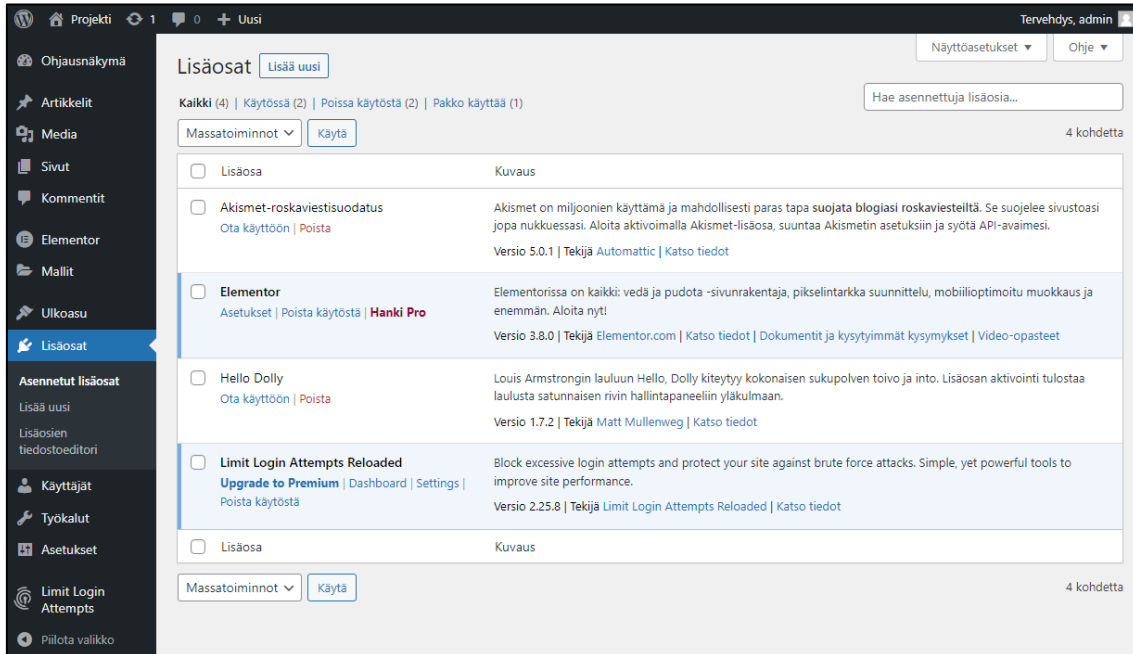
Projekti 1 0 + Uusi
Tervehdys, admin

Ohjausnäkymä
Artikkelit
Media
Sivut
Kommentit
Elementor
Mallit
Ulkoasu
Lisäosat
Asennetut lisäosat
Lisää uusi
Lisäosien tiedostoeditori
Käyttäjät
Työkalut
Asetukset
Limit Login Attempts
Piilota valikko

Näyttöasetukset ▾
Ohje ▾

Lisäosat Lisää uusi

Kaikki (4) | Käytössä (2) | Poissa käytöstä (2) | Pakko käyttää (1)

Hae asennettuja lisäosia...

Massatoiminnot Käytä
4 kohdetta

| | Lisäosa | Kuvaus |
|---|---|---|
| | Akismet-roskaviestisuodatus<br>Ota käyttöön \| Poista | Akismet on miljoonien käyttämä ja mahdollisesti paras tapa suojata blogiasi roskaviesteiltä. Se suojelee sivustoasi jopa nukkuessasi. Aloita aktivoimalla Akismet-lisäosa, suuntaa Akismetin asetuksiin ja syötä API-avaimesi.<br>Versio 5.0.1 \| Tekijä Automattic \| Katso tiedot |
| | Elementor<br>Asetukset \| Poista käytöstä \| Hanki Pro | Elementorissa on kaikki: vedä ja pudota -sivunrakentaja, pikselintarkka suunnittelu, mobiilioptimoitu muokkaus ja enemmän. Aloita nyt!<br>Versio 3.8.0 \| Tekijä Elementor.com \| Katso tiedot \| Dokumentit ja kysytyimmät kysymykset \| Video-opasteet |
| | Hello Dolly<br>Ota käyttöön \| Poista | Louis Armstrongin lauluun Hello, Dolly kiteytyy kokonaisen sukupolven toivo ja into. Lisäosan aktivointi tulostaa laulusta satunnaisen rivin hallintapaneeliin yläkulmaan.<br>Versio 1.7.2 \| Tekijä Matt Mullenweg \| Katso tiedot |
| | Limit Login Attempts Reloaded<br>Upgrade to Premium \| Dashboard \| Settings \| Poista käytöstä | Block excessive login attempts and protect your site against brute force attacks. Simple, yet powerful tools to improve site performance.<br>Versio 2.25.8 \| Tekijä Limit Login Attempts Reloaded \| Katso tiedot |
| | Lisäosa | Kuvaus |

Massatoiminnot Käytä
4 kohdetta